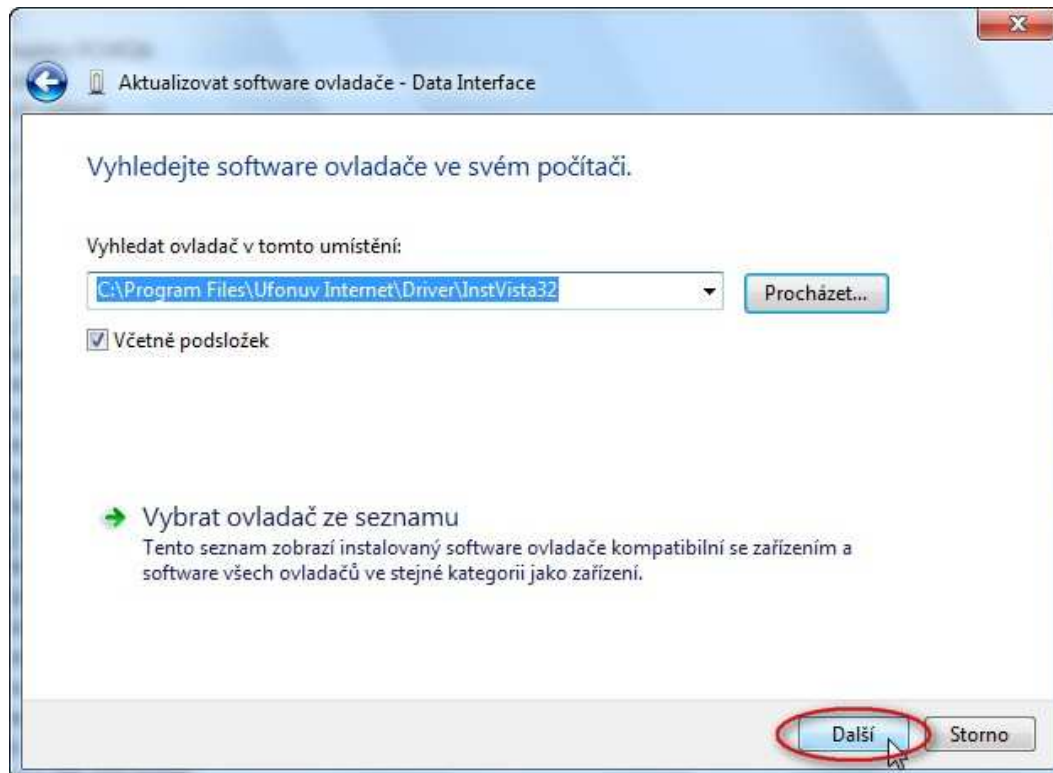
Aktualizovat software ovladače - Data Interface

Vyhledejte software ovladače ve svém počítači.

Vyhledat ovladač v tomto umístění:

C:\Program Files\Ufonuv Internet\Driver\InstVista32

Procházet...

Včetně podsložek

Vybrat ovladač ze seznamu
Tento seznam zobrazí instalovaný software ovladače kompatibilní se zařízením a software všech ovladačů ve stejné kategorii jako zařízení.

Další

Storno